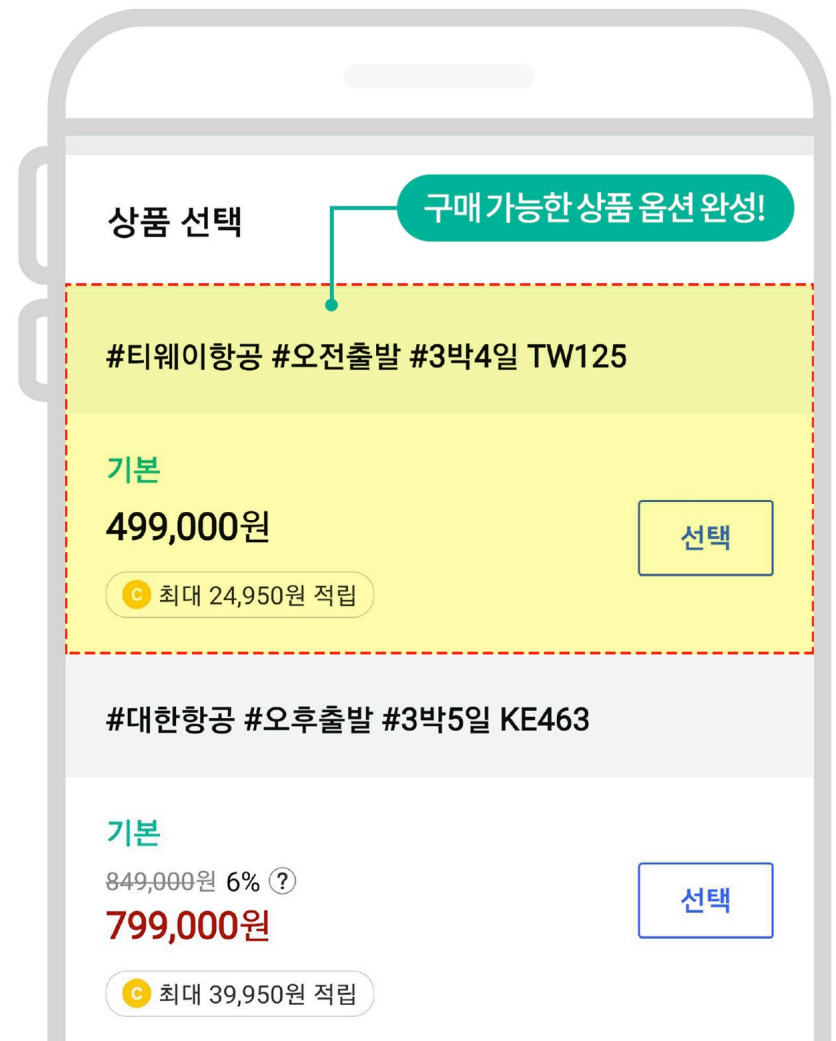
상품 선택

구매 가능한 상품 옵션 완성!

#티웨이항공 #오전출발 #3박4일 TW125

기본
499,000원
C 최대 24,950원 적립

선택

#대한항공 #오후출발 #3박5일 KE463

기본
~~849,000원~~ 6% ?
799,000원
C 최대 39,950원 적립

선택